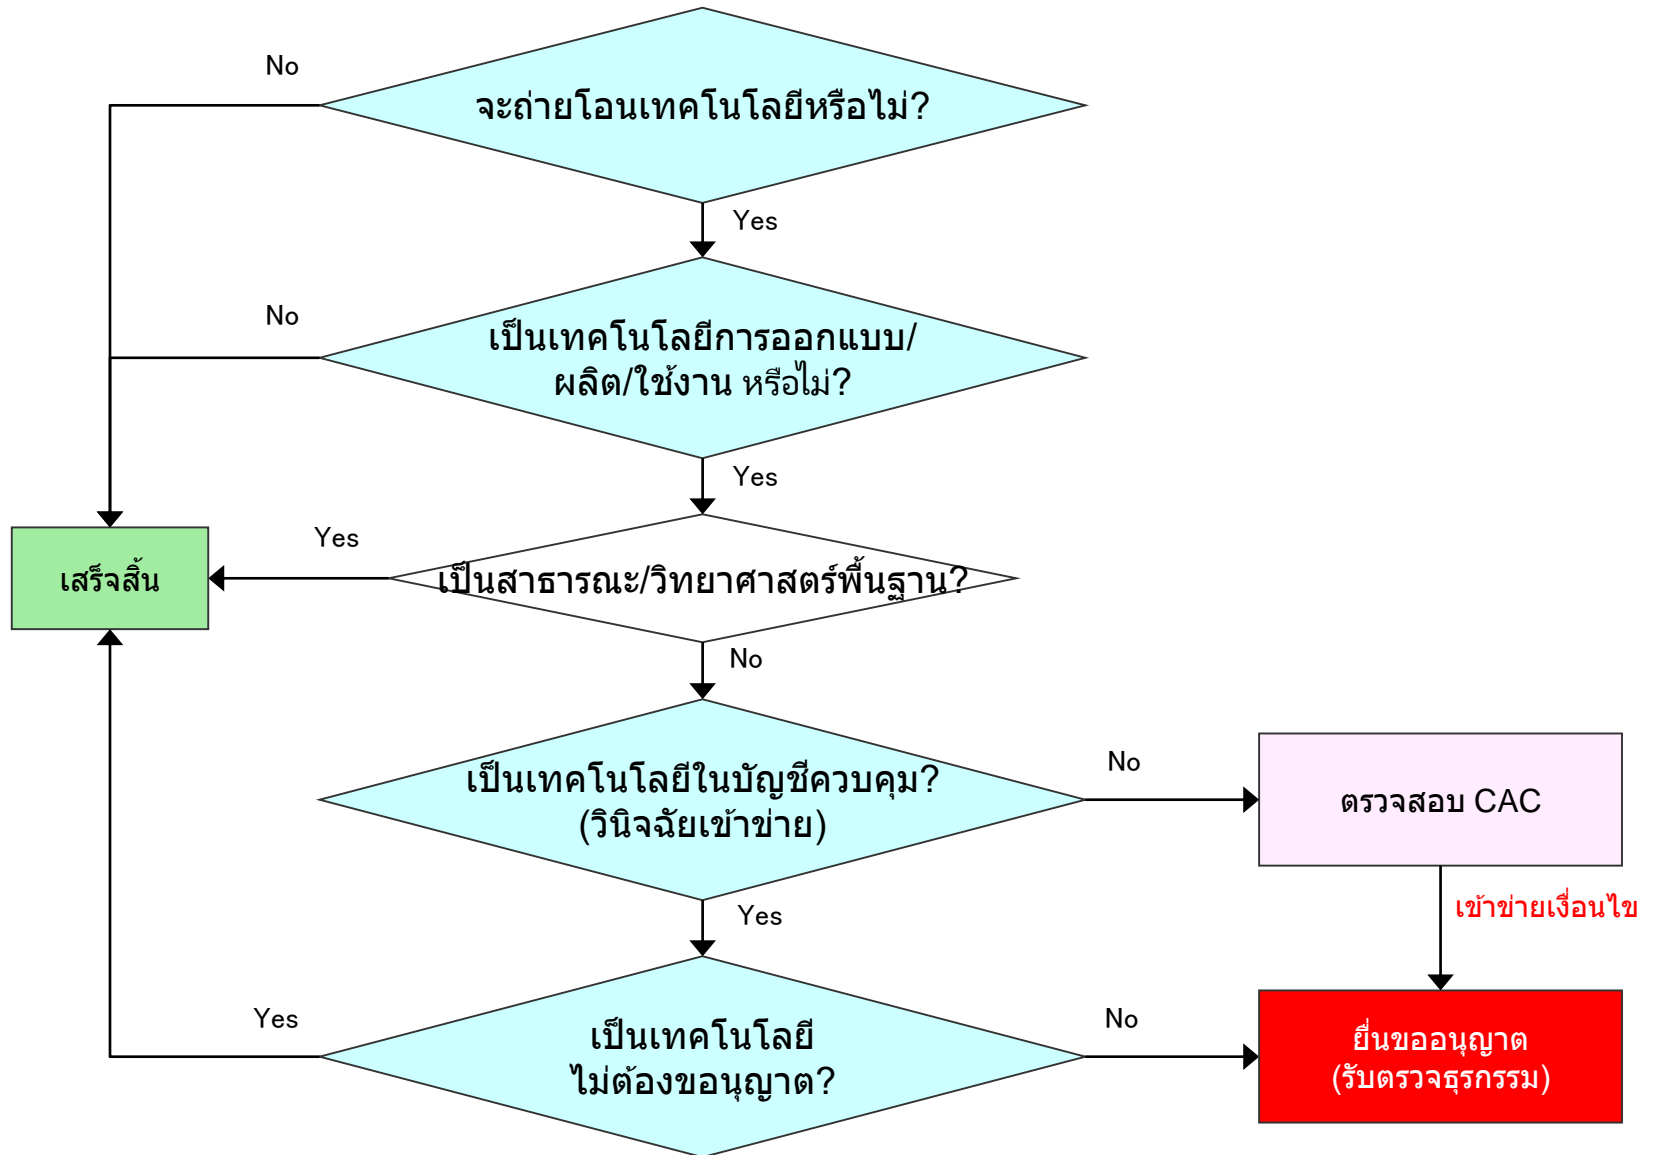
No

จะถ่ายโอนเทคโนโลยีหรือไม่?

Yes

No

เป็นเทคโนโลยีการออกแบบ/ผลิต/ใช้งาน หรือไม่?

Yes

Yes

เสร็จสิ้น

เป็นสาธารณะ/วิทยาศาสตร์พื้นฐาน?

No

เป็นเทคโนโลยีในบัญชีควบคุม? (วินิจฉัยเข้าข่าย)

No

ตรวจสอบ CAC

เข้าข่ายเงื่อนไข

Yes

Yes

เป็นเทคโนโลยี ไม่ต้องขอนุญาต?

No

ยื่นขออนุญาต (รับตรวจธุรกรรม)